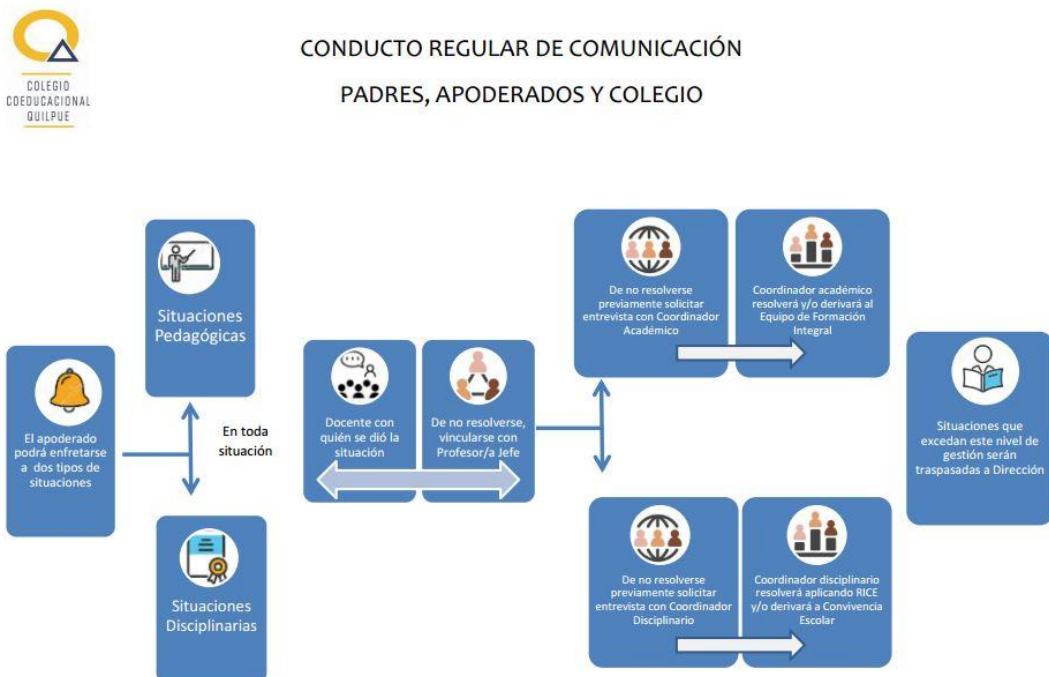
COLEGIO COEDUCACIONAL QUILPUE

CONDUCTO REGULAR DE COMUNICACIÓN

PADRES, APODERADOS Y COLEGIO

El apoderado podrá enfretarse a dos tipos de situaciones

Situaciones Pedagógicas

En toda situación

Situaciones Disciplinarias

Docente con quién se dió la situación

De no resolverse, vincularse con Profesor/a Jefe

De no resolverse previamente solicitar entrevista con Coordinador Académico

Coordinador académico resolverá y/o derivará al Equipo de Formación Integral

De no resolverse previamente solicitar entrevista con Coordinador Disciplinario

Coordinador disciplinario resolverá aplicando RICE y/o derivará a Convivencia Escolar

Situaciones que excedan este nivel de gestión serán traspasadas a Dirección